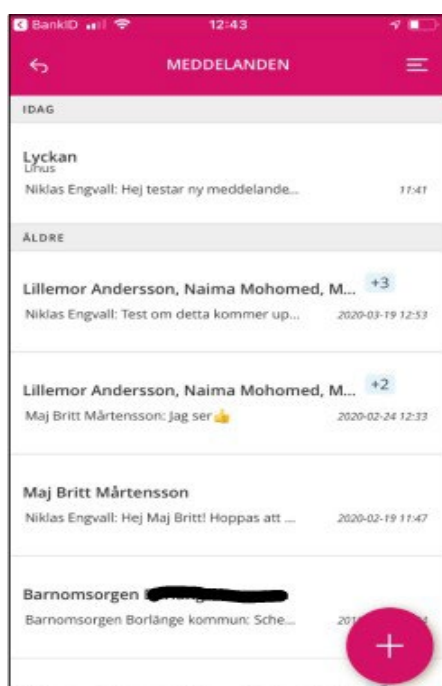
BankID 12:43

MEDDELANDEN

IDAG

Lyckan
Linus
Niklas Engvall: Hej testar ny meddelande... 11:41

ÄLDRE

Lillemor Andersson, Naima Mohomed, M... +3
Niklas Engvall: Test om detta kommer up... 2020-03-19 12:53

Lillemor Andersson, Naima Mohomed, M... +2
Maj Britt Mårtensson: Jag ser👍 2020-02-24 12:33

Maj Britt Mårtensson
Niklas Engvall: Hej Maj Britt! Hoppas att ... 2020-02-19 11:47

Barnomsorgen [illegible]
Barnomsorgen Borlänge kommun: Sche... 20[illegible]

+